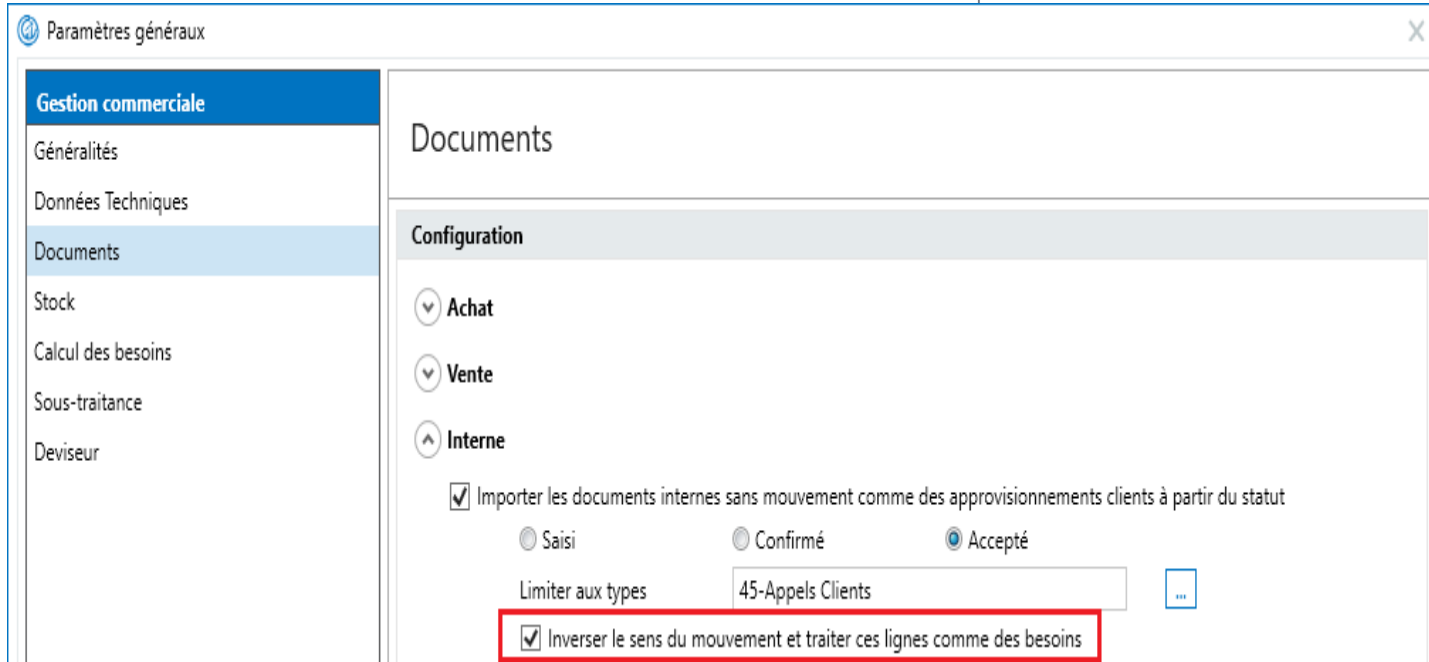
Paramètres généraux

Gestion commerciale
Généralités
Données Techniques
Documents
Stock
Calcul des besoins
Sous-traitance
Deviseur

Documents

Configuration

Achat

Vente

Interne

Importer les documents internes sans mouvement comme des approvisionnements clients à partir du statut

Saisi
Confirmé
Accepté

Limiter aux types
45-Appels Clients
...

Inverser le sens du mouvement et traiter ces lignes comme des besoins